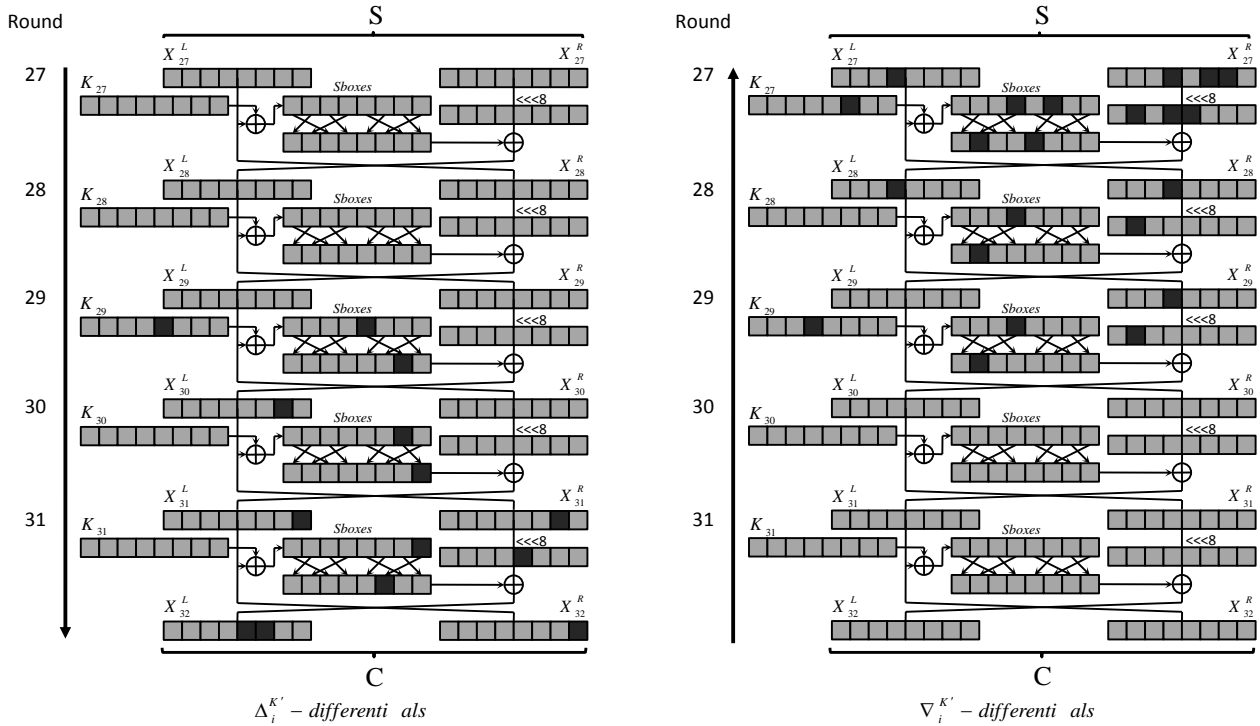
Round

S

$X_{27}^{L}$ $X_{27}^{R}$

27 $K_{27}$ Sboxes <<<8

$X_{28}^{L}$ $X_{28}^{R}$

28 $K_{28}$ Sboxes <<<8

$X_{29}^{L}$ $X_{29}^{R}$

29 $K_{29}$ Sboxes <<<8

$X_{30}^{L}$ $X_{30}^{R}$

30 $K_{30}$ Sboxes <<<8

$X_{31}^{L}$ $X_{31}^{R}$

31 $K_{31}$ Sboxes <<<8

$X_{32}^{L}$ $X_{32}^{R}$

C

$\Delta_{i}^{K'}$ – differenti als

Round

S

$X_{27}^{L}$ $X_{27}^{R}$

27 $K_{27}$ Sboxes <<<8

$X_{28}^{L}$ $X_{28}^{R}$

28 $K_{28}$ Sboxes <<<8

$X_{29}^{L}$ $X_{29}^{R}$

29 $K_{29}$ Sboxes <<<8

$X_{30}^{L}$ $X_{30}^{R}$

30 $K_{30}$ Sboxes <<<8

$X_{31}^{L}$ $X_{31}^{R}$

31 $K_{31}$ Sboxes <<<8

$X_{32}^{L}$ $X_{32}^{R}$

C

$\nabla_{i}^{K'}$ – differenti als